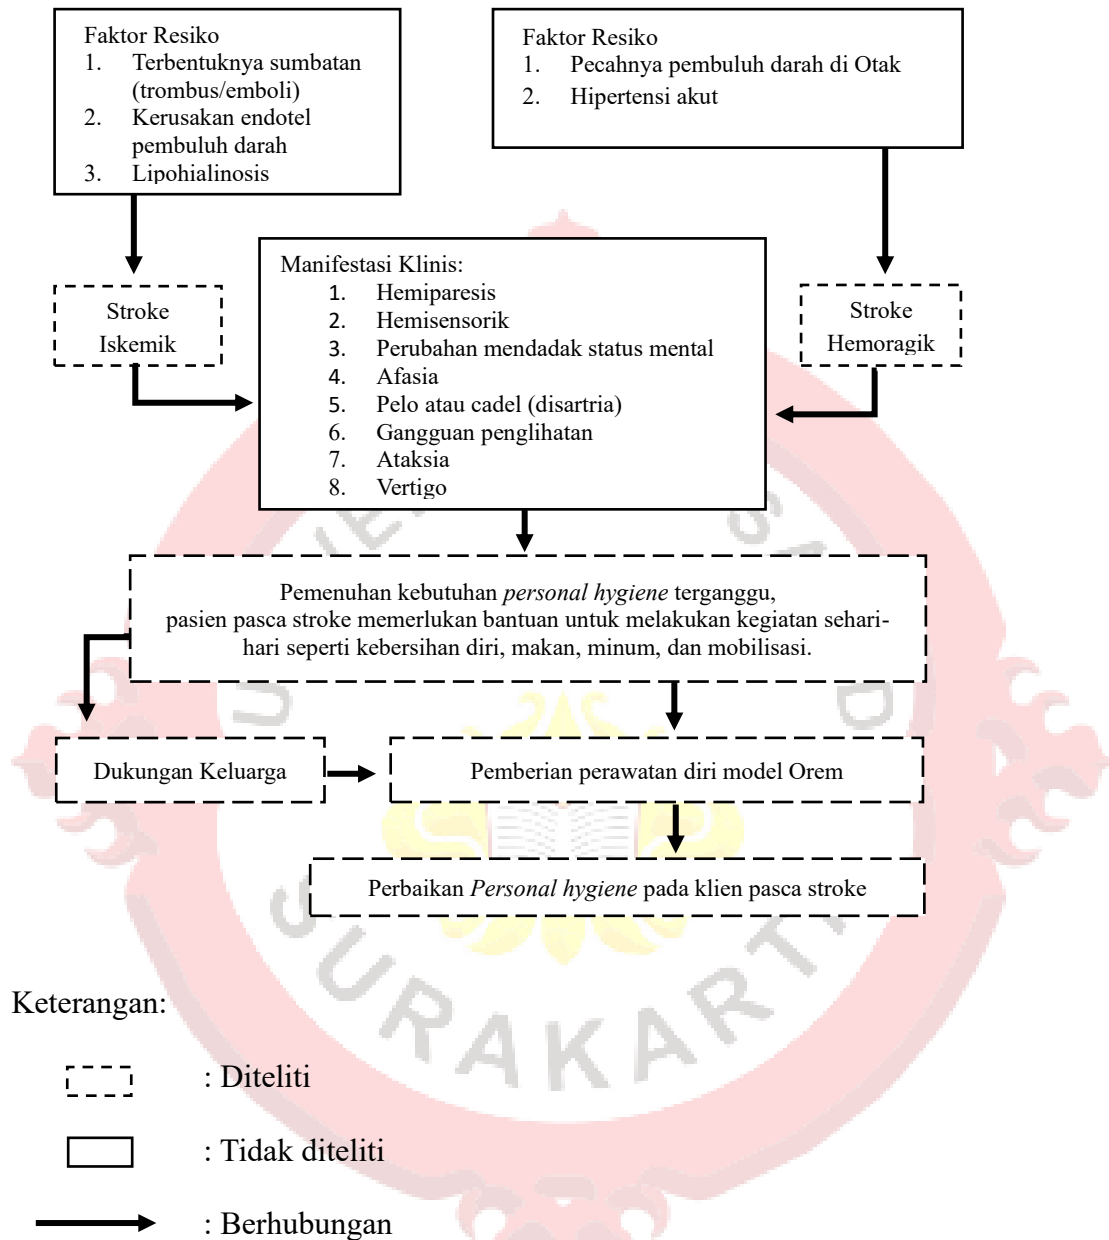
Faktor Resiko
1. Terbentuknya sumbatan (trombus/emboli)
2. Kerusakan endotel pembuluh darah
3. Lipohialinosis

Faktor Resiko
1. Pecahnya pembuluh darah di Otak
2. Hipertensi akut

Stroke Iskemik

Manifestasi Klinis:
1. Hemiparesis
2. Hemisensorik
3. Perubahan mendadak status mental
4. Afasia
5. Pelo atau cadel (disartria)
6. Gangguan penglihatan
7. Ataksia
8. Vertigo

Stroke Hemoragik

Pemenuhan kebutuhan *personal hygiene* terganggu, pasien pasca stroke memerlukan bantuan untuk melakukan kegiatan sehari-hari seperti kebersihan diri, makan, minum, dan mobilisasi.

Dukungan Keluarga

Pemberian perawatan diri model Orem

Perbaikan *Personal hygiene* pada klien pasca stroke

Keterangan:

: Diteliti

: Tidak diteliti

: Berhubungan

SURAKARTA